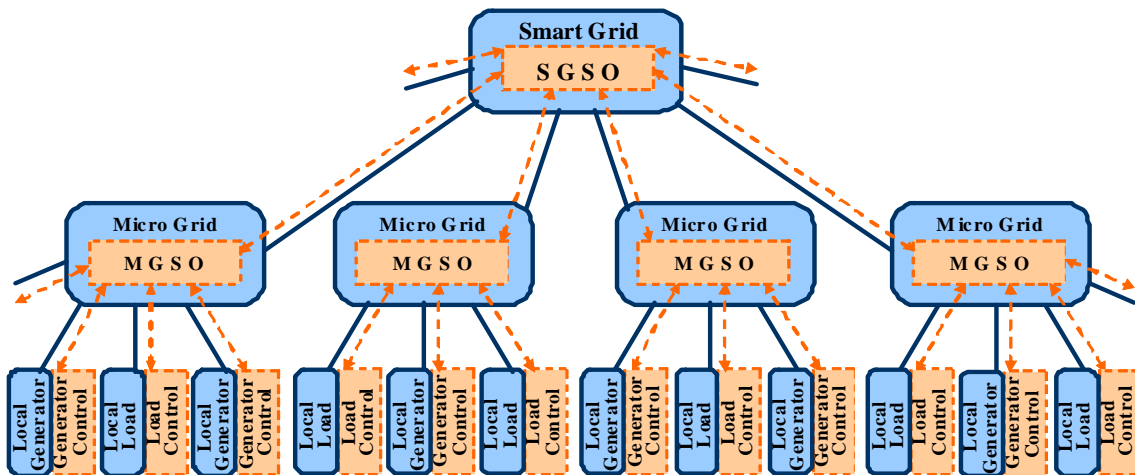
Smart Grid
S G S O

Micro Grid
M G S O

Micro Grid
M G S O

Micro Grid
M G S O

Micro Grid
M G S O

Local Generator
Generator Control
Local Load
Load Control
Local Generator
Generator Control

Local Load
Load Control
Local Generator
Generator Control
Local Load
Load Control

Local Generator
Generator Control
Local Load
Load Control
Local Generator
Generator Control

Local Load
Load Control
Local Generator
Generator Control
Local Load
Load Control